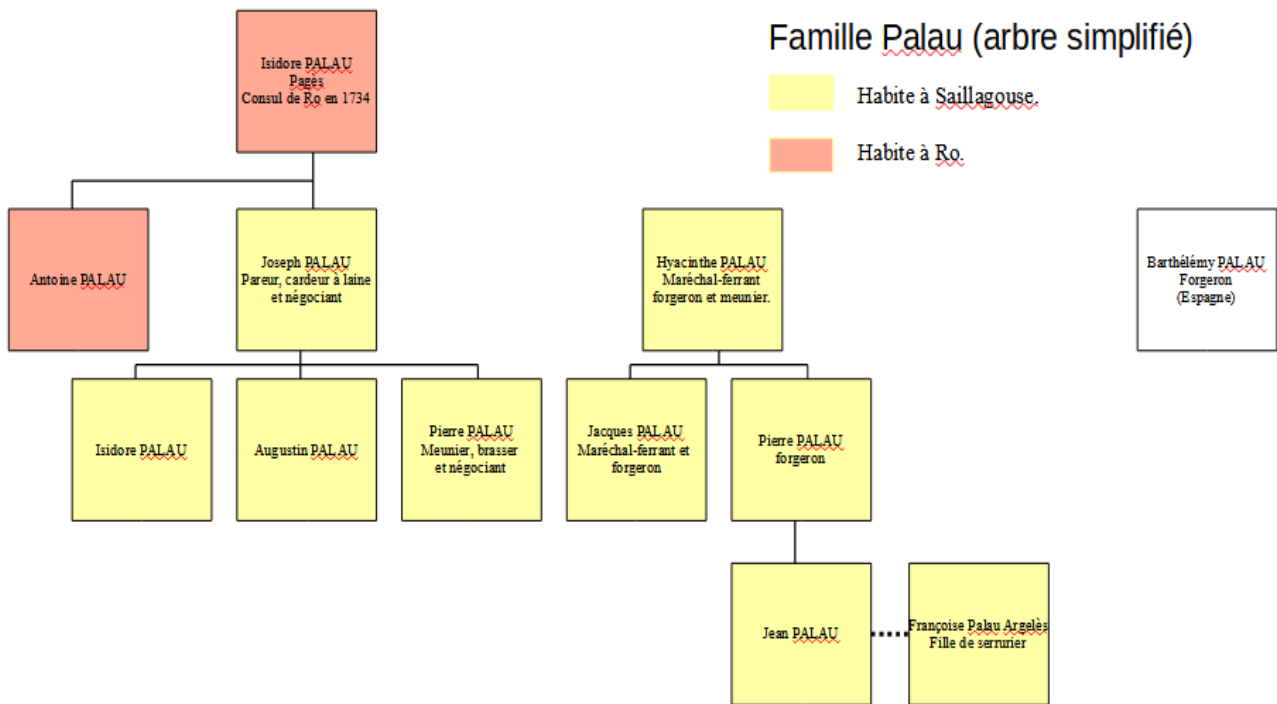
Famille Palau (arbre simplifié)

Habite à Saillagouse.

Habite à Ro.

Isidore PALAU
Pagès
Consul de Ro en 1734

Antoine PALAU

Joseph PALAU
Pareur, cardeur à laine et négociant

Hyacinthe PALAU
Maréchal-ferrant forgeron et meunier.

Barthélémy PALAU
Forgeron
(Espagne)

Isidore PALAU

Augustin PALAU

Pierre PALAU
Meunier, brasser et négociant

Jacques PALAU
Maréchal-ferrant et forgeron

Pierre PALAU
forgeron

Jean PALAU

Françoise Palau Argelès
Fille de serrurier